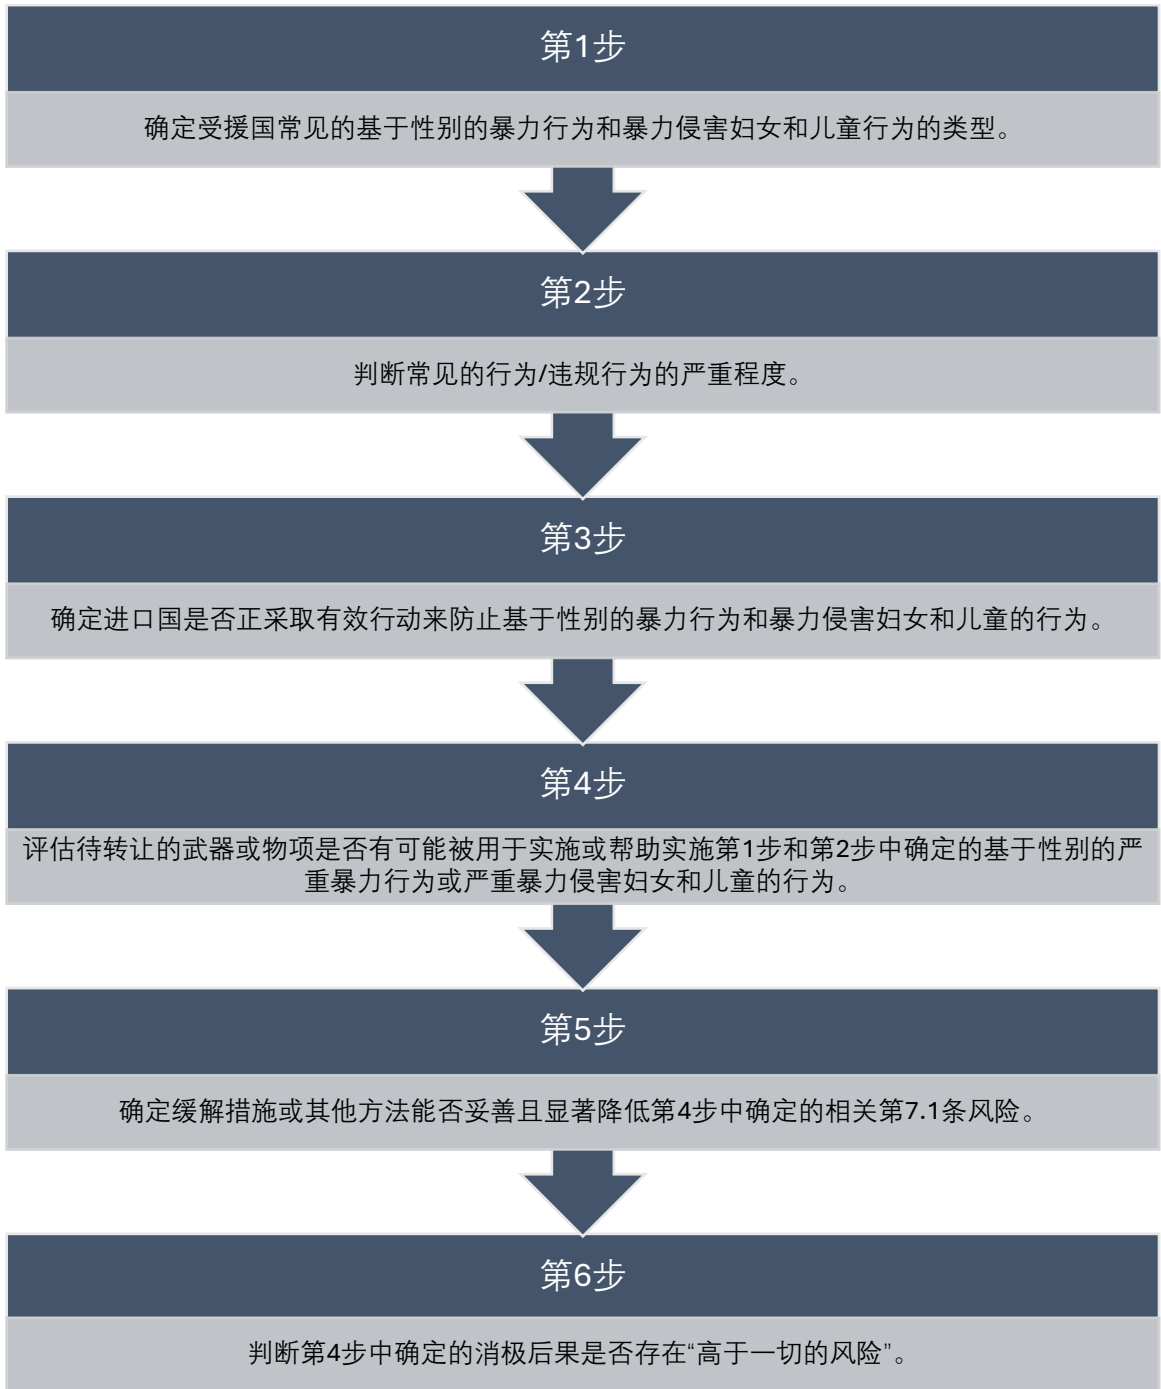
第1步

确定受援国常见的基于性别的暴力行为和暴力侵害妇女和儿童行为的类型。

第2步

判断常见的行为/违规行为的严重程度。

第3步

确定进口国是否正采取有效行动来防止基于性别的暴力行为和暴力侵害妇女和儿童的行为。

第4步

评估待转让的武器或物项是否有可能被用于实施或帮助实施第1步和第2步中确定的基于性别的严重暴力行为或严重暴力侵害妇女和儿童的行为。

第5步

确定缓解措施或其他方法能否妥善且显著降低第4步中确定的相关第7.1条风险。

第6步

判断第4步中确定的消极后果是否存在“高于一切的风险”。